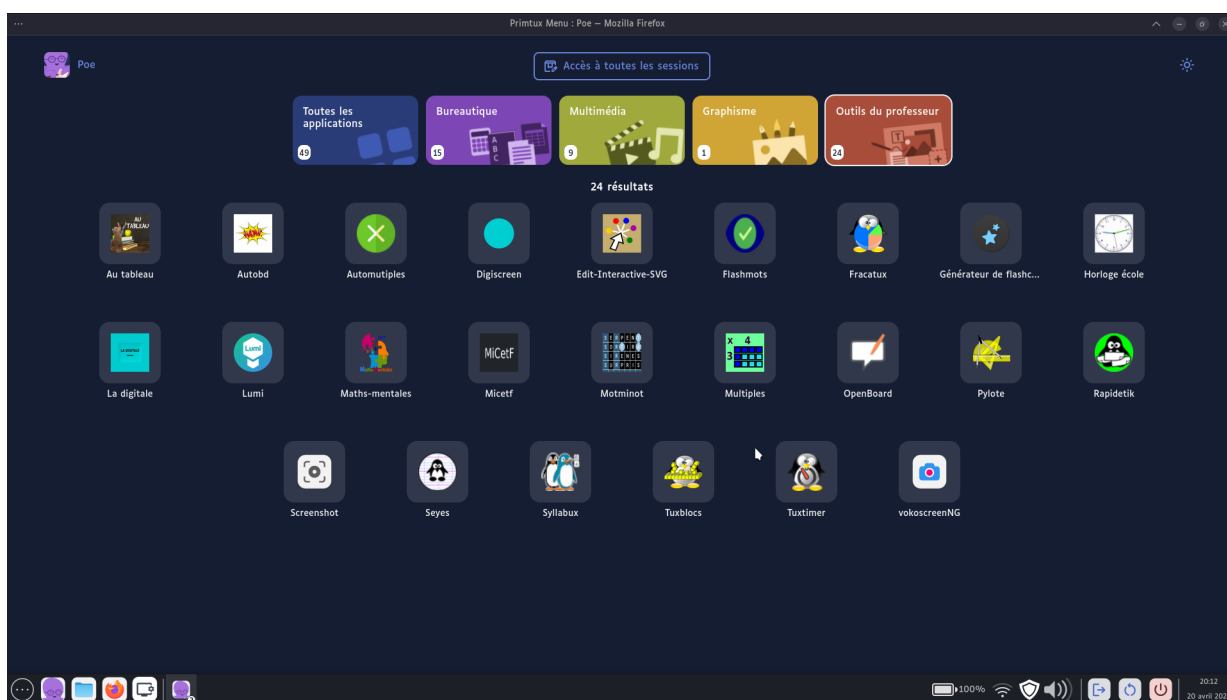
Primtux Menu : Poe — Mozilla Firefox

Poe

Accès à toutes les sessions

Toutes les applications 49

Bureautique 15

Multimédia 9

Graphisme 1

Outils du professeur 24

24 résultats

Au tableau
Autobd
Automutiples
Digiscreen
Edit-Interactive-SVG
Flashmots
Fracatux
Générateur de flashc...
Horloge école

La digitale
Lumi
Maths-mentales
Micetf
Motminot
Multiples
OpenBoard
Pylote
Rapidetik

Screenshot
Seyes
Syllabux
Tuxblocs
Tuxtimer
vokoscreenNG

100%

20:12
20 avril 202